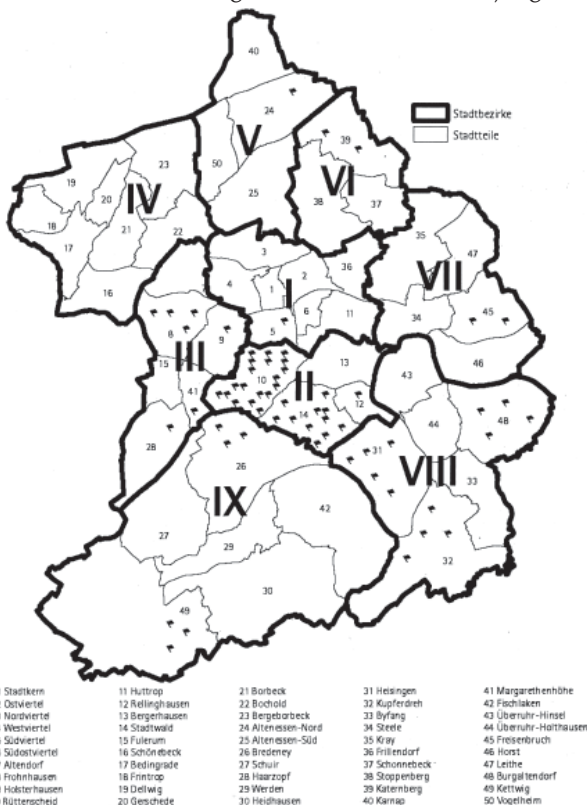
Stadtbezirke
Stadtteile

40
24
V
50
25
39
VI
38
37
23
19
20
IV
18
21
17
22
16
3
36
35
47
4
1
2
I
VII
7
6
11
34
45
5
46
8
9
III
15
41
10
II
13
12
14
43
44
48
28
26
31
VIII
33
IX
42
27
29
32
30
49

Stadtkern
Ostviertel
Nordviertel
Westviertel
Südviertel
Südostviertel
Altendorf
Frohnhausen
Holsterhausen
Rüttenscheid
11 Huttrop
12 Rellinghausen
13 Bergerhausen
14 Stadtwald
15 Fulerum
16 Schönebeck
17 Bedingrade
18 Frintrop
19 Dellwig
20 Gerschede
21 Borbeck
22 Bochold
23 Bergeborbeck
24 Altenessen-Nord
25 Altenessen-Süd
26 Bredeney
27 Schuir
28 Haarzopf
29 Werden
30 Heidhausen
31 Heisingen
32 Kupferdreh
33 Byfang
34 Steele
35 Kray
36 Frillendorf
37 Schonnebeck
38 Stoppenberg
39 Katernberg
40 Karnap
41 Margarethenhöhe
42 Fischlaken
43 Überruhr-Hinsel
44 Überruhr-Holthausen
45 Freisenbruch
46 Horst
47 Leithe
48 Burgaltendorf
49 Kettwig
50 Vogelheim